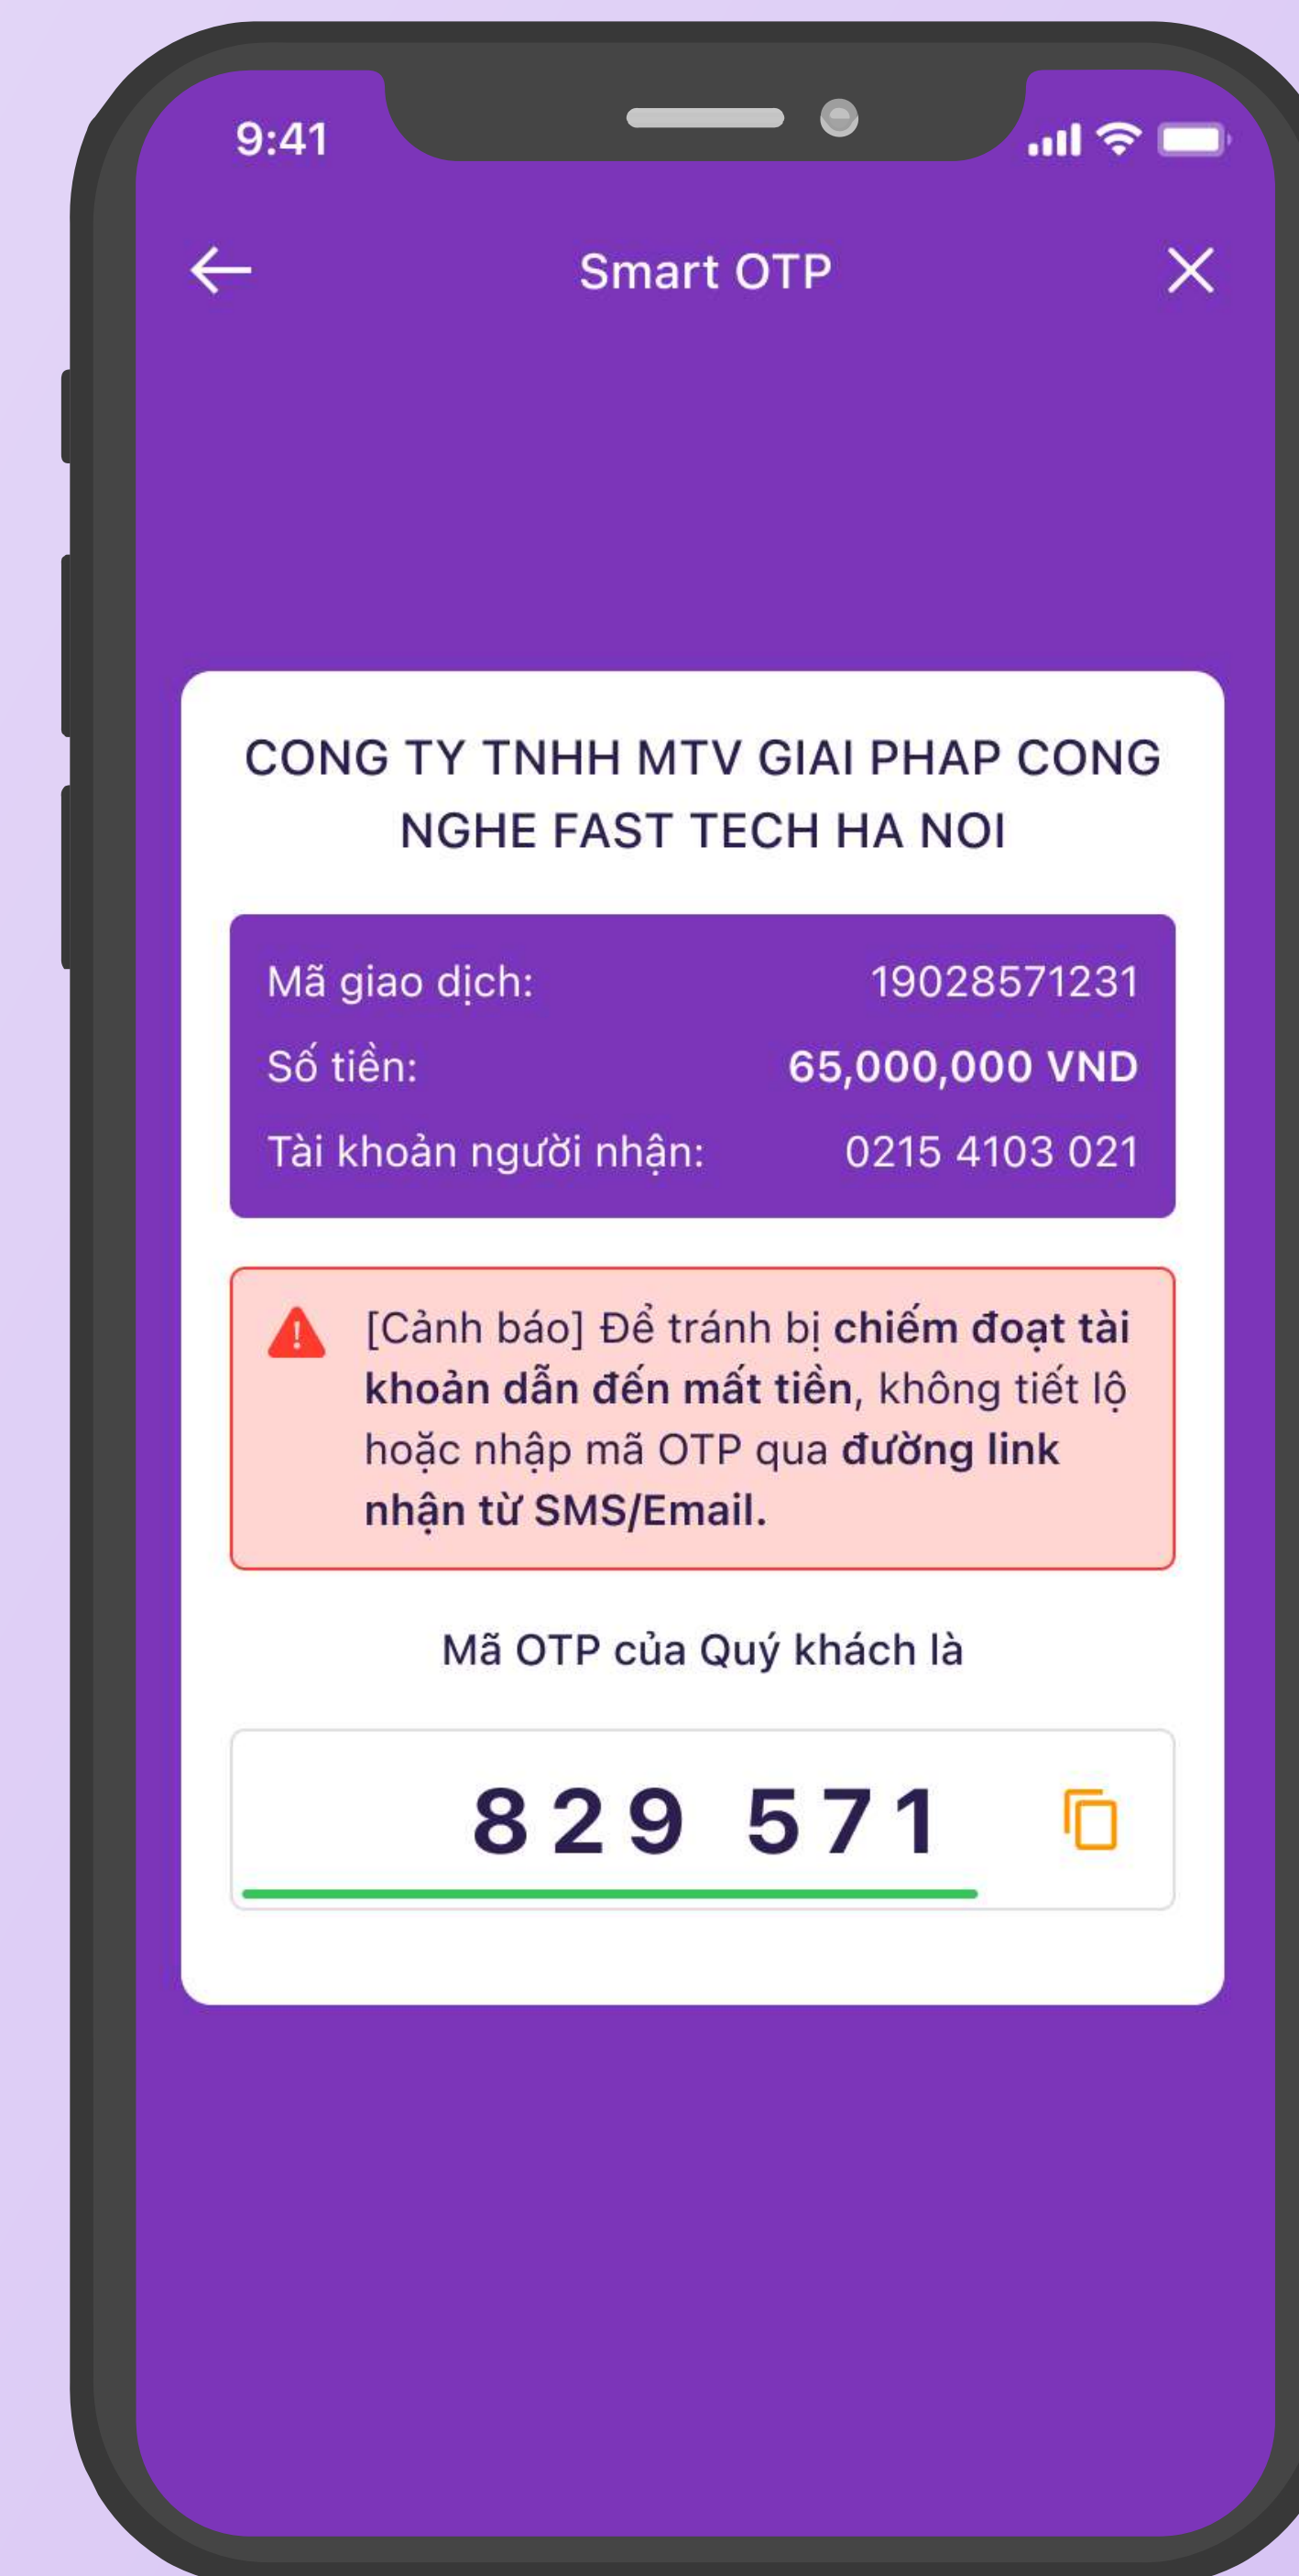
9:41

Smart OTP

CONG TY TNHH MTV GIAI PHAP CONG NGHE FAST TECH HA NOI

Mã giao dịch: 19028571231
Số tiền: 65,000,000 VND
Tài khoản người nhận: 0215 4103 021

[Cảnh báo] Để tránh bị chiếm đoạt tài khoản dẫn đến mất tiền, không tiết lộ hoặc nhập mã OTP qua đường link nhận từ SMS/Email.

Mã OTP của Quý khách là

829 571